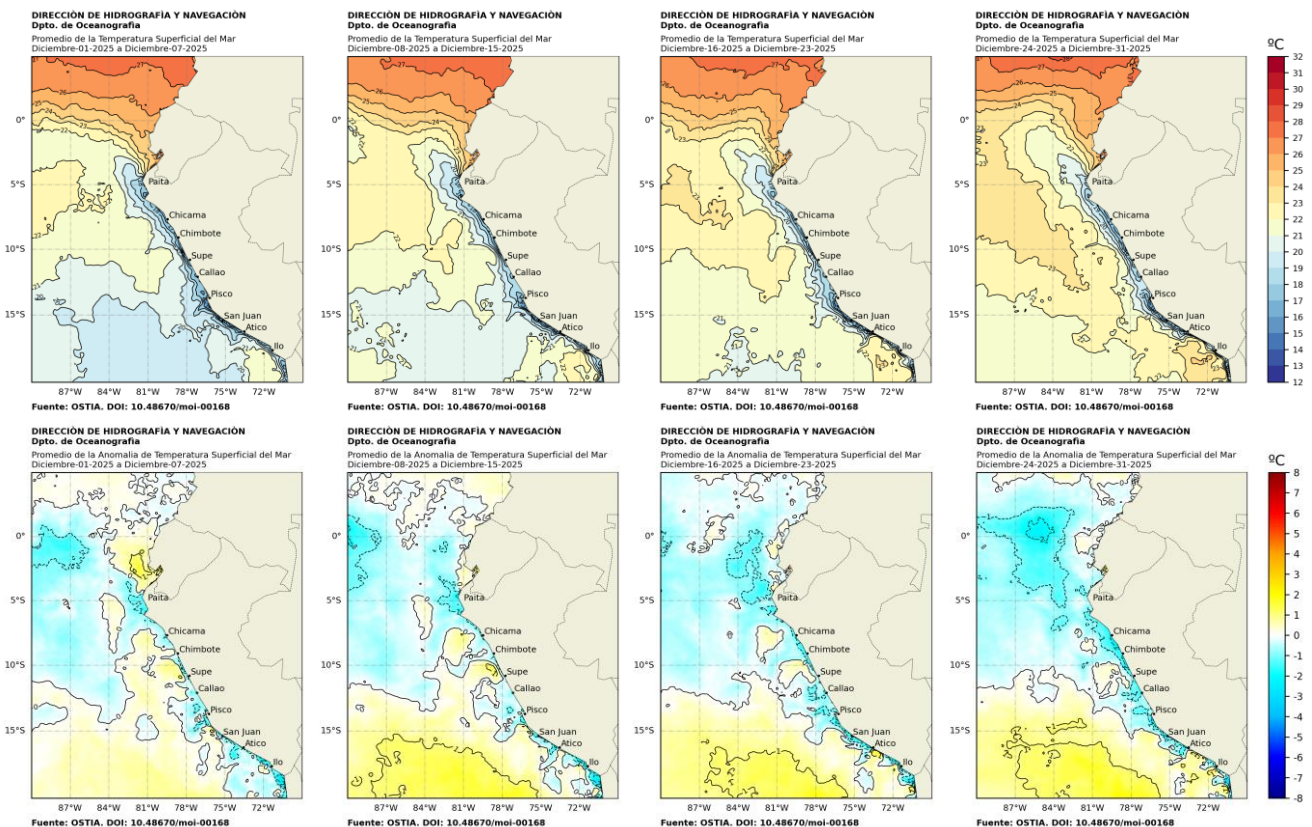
DIRECCIÒN DE HIDROGRAFÌA Y NAVEGACIÒN
Dpto. de Oceanografìa
Promedio de la Temperatura Superficial del Mar
Diciembre-01-2025 a Diciembre-07-2025

0°
5°S
10°S
15°S
87°W 84°W 81°W 78°W 75°W 72°W
Paita
Chicama
Chimbote
Supe
Callao
Pisco
San Juan
Atico
Ilo
Fuente: OSTIA. DOI: 10.48670/moi-00168

DIRECCIÒN DE HIDROGRAFÌA Y NAVEGACIÒN
Dpto. de Oceanografìa
Promedio de la Temperatura Superficial del Mar
Diciembre-08-2025 a Diciembre-15-2025

0°
5°S
10°S
15°S
87°W 84°W 81°W 78°W 75°W 72°W
Paita
Chicama
Chimbote
Supe
Callao
Pisco
San Juan
Atico
Ilo
Fuente: OSTIA. DOI: 10.48670/moi-00168

DIRECCIÒN DE HIDROGRAFÌA Y NAVEGACIÒN
Dpto. de Oceanografìa
Promedio de la Temperatura Superficial del Mar
Diciembre-16-2025 a Diciembre-23-2025

0°
5°S
10°S
15°S
87°W 84°W 81°W 78°W 75°W 72°W
Paita
Chicama
Chimbote
Supe
Callao
Pisco
San Juan
Atico
Ilo
Fuente: OSTIA. DOI: 10.48670/moi-00168

DIRECCIÒN DE HIDROGRAFÌA Y NAVEGACIÒN
Dpto. de Oceanografìa
Promedio de la Temperatura Superficial del Mar
Diciembre-24-2025 a Diciembre-31-2025

0°
5°S
10°S
15°S
87°W 84°W 81°W 78°W 75°W 72°W
Paita
Chicama
Chimbote
Supe
Callao
Pisco
San Juan
Atico
Ilo
Fuente: OSTIA. DOI: 10.48670/moi-00168

ºC
32 31 30 29 28 27 26 25 24 23 22 21 20 19 18 17 16 15 14 13 12

DIRECCIÒN DE HIDROGRAFÌA Y NAVEGACIÒN
Dpto. de Oceanografìa
Promedio de la Anomalia de Temperatura Superficial del Mar
Diciembre-01-2025 a Diciembre-07-2025

0°
5°S
10°S
15°S
87°W 84°W 81°W 78°W 75°W 72°W
Paita
Chicama
Chimbote
Supe
Callao
Pisco
San Juan
Atico
Ilo
Fuente: OSTIA. DOI: 10.48670/moi-00168

DIRECCIÒN DE HIDROGRAFÌA Y NAVEGACIÒN
Dpto. de Oceanografìa
Promedio de la Anomalia de Temperatura Superficial del Mar
Diciembre-08-2025 a Diciembre-15-2025

0°
5°S
10°S
15°S
87°W 84°W 81°W 78°W 75°W 72°W
Paita
Chicama
Chimbote
Supe
Callao
Pisco
San Juan
Atico
Ilo
Fuente: OSTIA. DOI: 10.48670/moi-00168

DIRECCIÒN DE HIDROGRAFÌA Y NAVEGACIÒN
Dpto. de Oceanografìa
Promedio de la Anomalia de Temperatura Superficial del Mar
Diciembre-16-2025 a Diciembre-23-2025

0°
5°S
10°S
15°S
87°W 84°W 81°W 78°W 75°W 72°W
Paita
Chicama
Chimbote
Supe
Callao
Pisco
San Juan
Atico
Ilo
Fuente: OSTIA. DOI: 10.48670/moi-00168

DIRECCIÒN DE HIDROGRAFÌA Y NAVEGACIÒN
Dpto. de Oceanografìa
Promedio de la Anomalia de Temperatura Superficial del Mar
Diciembre-24-2025 a Diciembre-31-2025

0°
5°S
10°S
15°S
87°W 84°W 81°W 78°W 75°W 72°W
Paita
Chicama
Chimbote
Supe
Callao
Pisco
San Juan
Atico
Ilo
Fuente: OSTIA. DOI: 10.48670/moi-00168

ºC
8 7 6 5 4 3 2 1 0 -1 -2 -3 -4 -5 -6 -7 -8